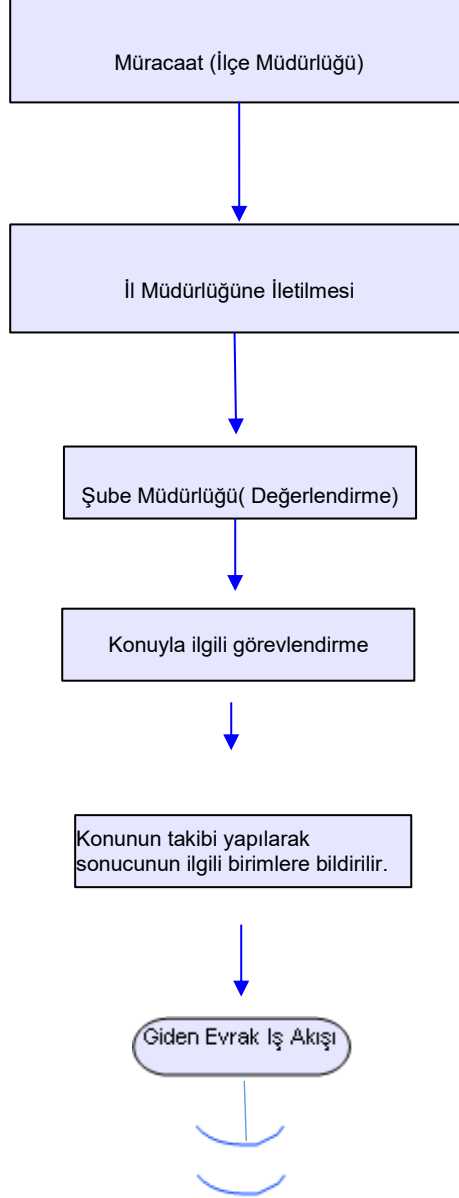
Müracaat (İlçe Müdürlüğü)

İl Müdürlüğüne İletilmesi

Şube Müdürlüğü( Değerlendirme)

Konuyla ilgili görevlendirme

Konunun takibi yapılarak sonucunun ilgili birimlere bildirilir.

Giden Evrak Iş Akışı